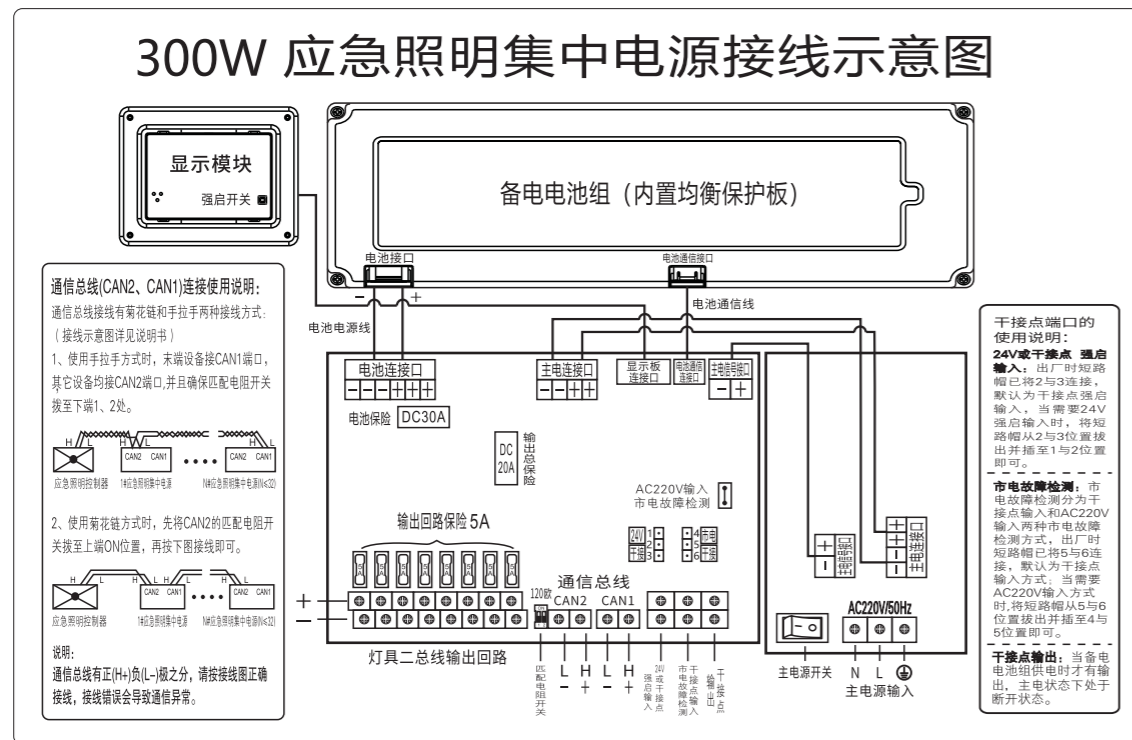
300W 应急照明集中电源接线示意图

显示模块
强启开关

备电电池组（内置均衡保护板）

电池接口
电池通信接口
电池通信线
电池电源线
− +

通信总线(CAN2、CAN1)连接使用说明：
通信总线接线有菊花链和手拉手两种接线方式：
（接线示意图详见说明书）
1、使用手拉手方式时，末端设备接CAN1端口，其它设备均接CAN2端口,并且确保匹配电阻开关拨至下端1、2处。

H L
CAN2 CAN1
CAN2 CAN1
应急照明控制器
1#应急照明集中电源
N#应急照明集中电源(N≤32)

2、使用菊花链方式时，先将CAN2的匹配电阻开关拨至上端ON位置，再按下图接线即可。

H L
CAN2 CAN1
CAN2 CAN1
应急照明控制器
1#应急照明集中电源
N#应急照明集中电源(N≤32)

说明：
通信总线有正(H+)负(L−)极之分，请按接线图正确接线，接线错误会导致通信异常。

电池连接口
− − − + + +
电池保险 DC30A
DC 20A 输出总保险
主电连接口
− − + +
显示板连接口
电池通信连接口
主电信号接口
− +
AC220V输入 市电故障检测
24V 干接 1 2 3
4 5 6 市电 干接
输出回路保险 5A
通信总线
120欧
CAN2 CAN1
+
−
灯具二总线输出回路
匹配电阻开关
L H
− +
L H
− +
24V或干接点强启输入
市电故障检测输入
干接点输出

AC220V/50Hz
主电源开关
N L
主电源输入

干接点端口的使用说明：
24V或干接点 强启输入：出厂时短路帽已将2与3连接，默认为干接点强启输入，当需要24V强启输入时，将短路帽从2与3位置拔出并插至1与2位置即可。

市电故障检测：市电故障检测分为干接点输入和AC220V输入两种市电故障检测方式，出厂时短路帽已将5与6连接，默认为干接点输入方式；当需要AC220V输入方式时,将短路帽从5与6位置拔出并插至4与5位置即可。

干接点输出：当备电电池组供电时才有输出，主电状态下处于断开状态。